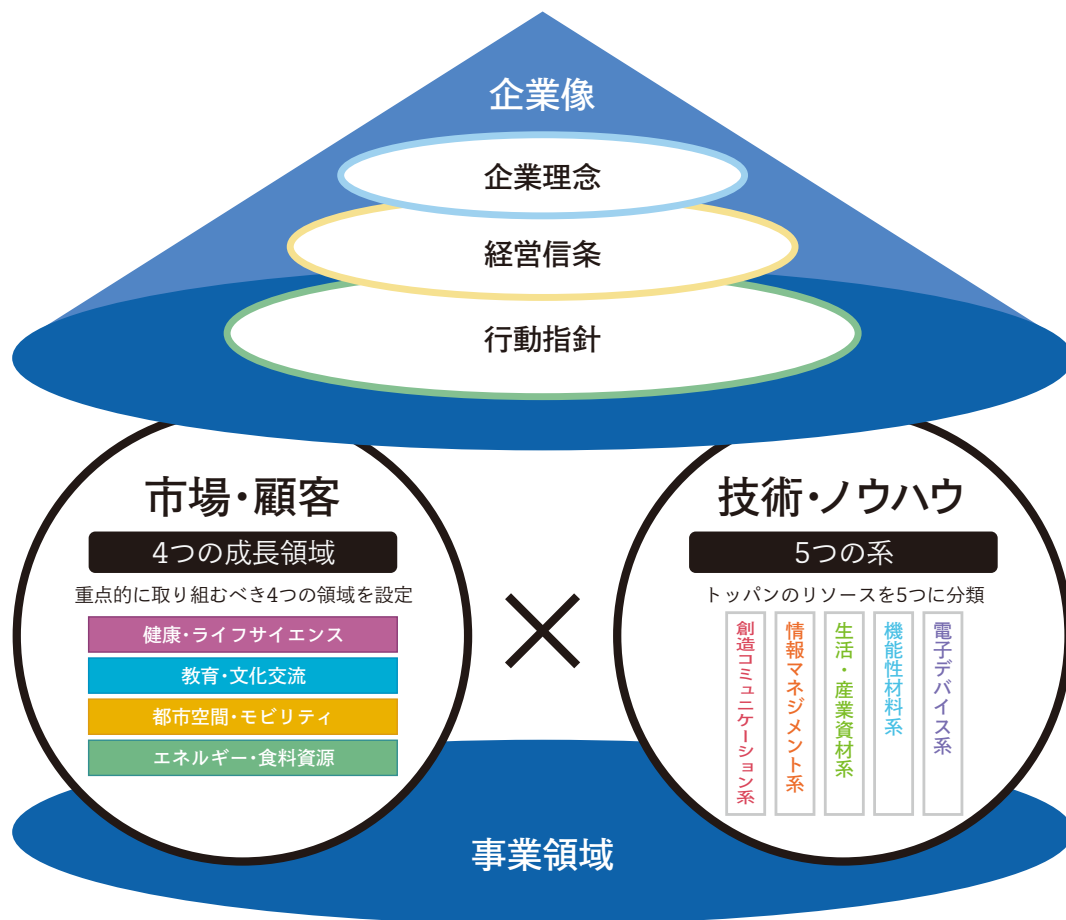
企業像

企業理念

経営信条

行動指針

市場・顧客

4つの成長領域

重点的に取り組むべき4つの領域を設定

健康・ライフサイエンス

教育・文化交流

都市空間・モビリティ

エネルギー・食料資源

×

技術・ノウハウ

5つの系

トッパンのリソースを5つに分類

創造コミュニケーション系

情報マネジメント系

生活・産業資材系

機能性材料系

電子デバイス系

事業領域